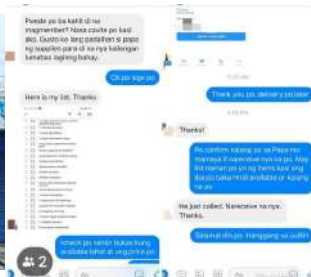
Pwede po ba kahit di na magmember? Nasa cavite po kasi ako. Gusto ko lang padalhan si papa ng supplies para di na nya kailangan lumabas lagi ng bahay.

Ok po sige po

Here is my list. Thanks

Icheck po namin bukas kung available lahat at ungotme po

Thank you po, delivery po later

Thanks!

Pa confirm lang po sa Papa nyo maniaya if narecieve nya na po. May list naman po yn ng items kasi ung iba po ay wala at nasa tubig

He just collect. Narecieve na nya. Thanks.

Salamat din po. Hanggang sa uulitin

2